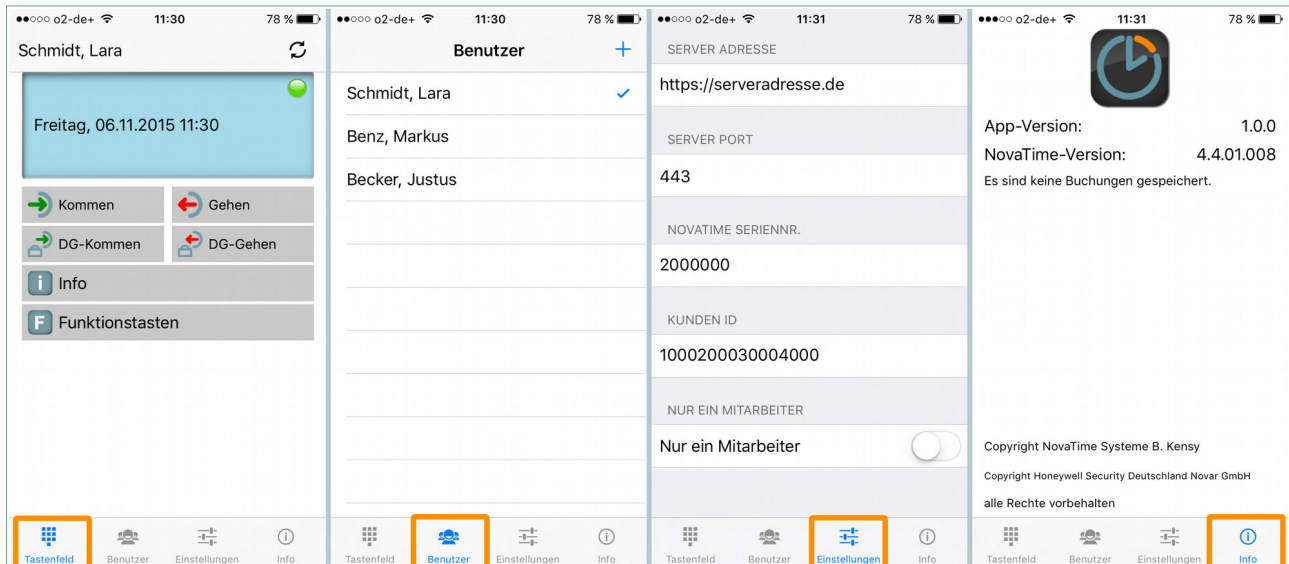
●●○○○ o2-de+ 11:30 78 %

Schmidt, Lara

Freitag, 06.11.2015 11:30

Kommen

Gehen

DG-Kommen

DG-Gehen

i Info

F Funktionstasten

Tastenfeld Benutzer Einstellungen Info

●●○○○ o2-de+ 11:30 78 %

Benutzer +

Schmidt, Lara ✓

Benz, Markus

Becker, Justus

Tastenfeld Benutzer Einstellungen Info

●●○○○ o2-de+ 11:31 78 %

SERVER ADRESSE

https://serveradresse.de

SERVER PORT

443

NOVATIME SERIENNR.

2000000

KUNDEN ID

1000200030004000

NUR EIN MITARBEITER

Nur ein Mitarbeiter

Tastenfeld Benutzer Einstellungen Info

●●○○○ o2-de+ 11:31 78 %

App-Version: 1.0.0

NovaTime-Version: 4.4.01.008

Es sind keine Buchungen gespeichert.

Copyright NovaTime Systeme B. Kensy

Copyright Honeywell Security Deutschland Novar GmbH

alle Rechte vorbehalten

Tastenfeld Benutzer Einstellungen Info